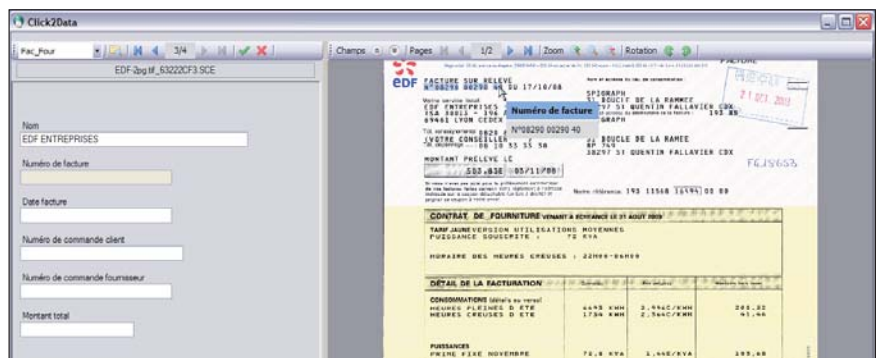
Click2Data

Fac_Four 3/4

EDF-2pg.tif_63222CF3.SCE

Nom
EDF ENTREPRISES

Numéro de facture

Date facture

Numéro de commande client

Numéro de commande fournisseur

Montant total

Champs Pages 1/2 Zoom Rotation

FACTURE

EDF

FACTURE SUR RELEVE
N°08290 00290 40 DU 17/10/08

EDF ENTREPRISES
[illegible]
69461 LYON CEDEX

VOTRE CONSEILLER
08 10 33 55 58

MONTANT PRELEVE LE
503,83€ 05/11/08

Numéro de facture
N°08290 00290 40

SPIGRAPH
BOUCLE DE LA RAMEE
38297 ST QUENTIN FALLAVIER CDX
SPIGRAPH
BOUCLE DE LA RAMEE
BP 749
38297 ST QUENTIN FALLAVIER CDX

21 OCT. 2008

FC15653

Notre référence 193 11568 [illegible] 00 88

CONTRAT DE FOURNITURE VENANT A ECHEANCE LE 31 AOUT 2009

TARIF JAUNE VERSION UTILISATIONS MOYENNES
PUISSANCE SOUSCRITE : 72 KVA

HORAIRE DES HEURES CREUSES : 22H00-06H00

DÉTAIL DE LA FACTURATION

CONSOMMATIONS
HEURES PLEINES D ETE 6495 KWH 2,946C/KWH 205,32
HEURES CREUSES D ETE 1734 KWH 2,546C/KWH 41,46

PUISSANCES
PRIME FIXE NOVEMBRE 72,0 KVA 1,446/KVA 103,68